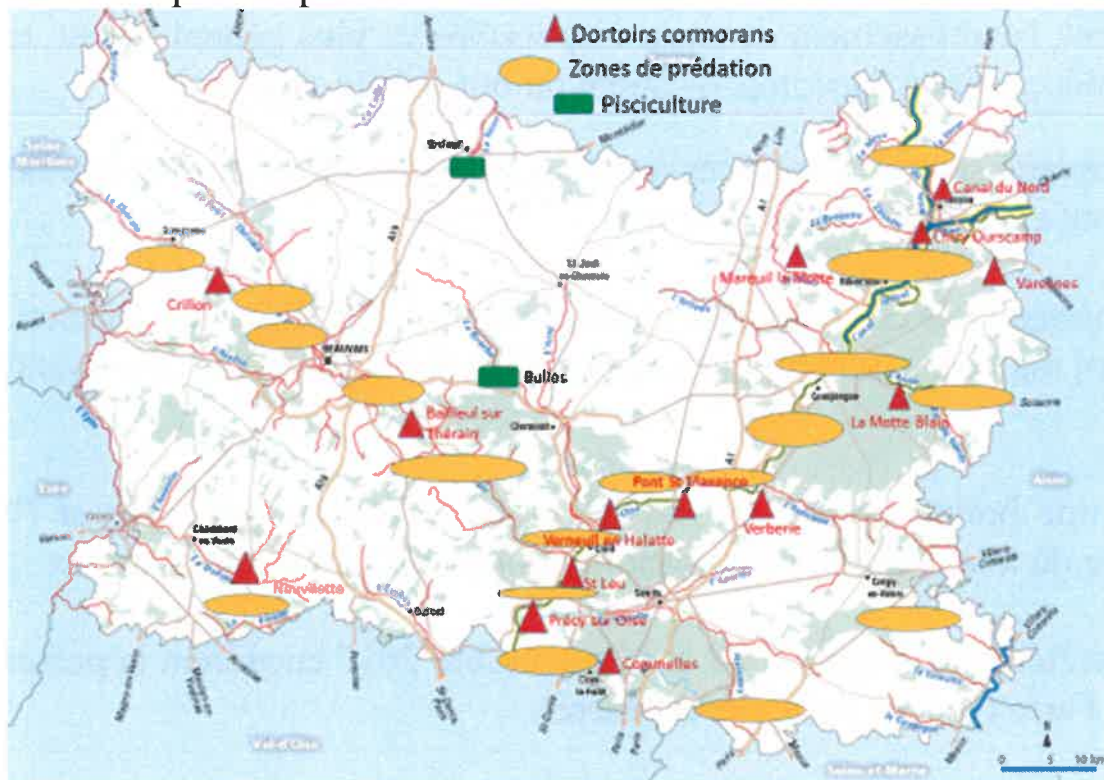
Dortoirs cormorans
Zones de prédation
Pisciculture

Canal du Nord
Chiry Ourscamp
Mareuil la Motte
Varesnes
Crillon
Bulles
Bailleul sur Thérain
La Motte Blain
Pont Ste Maxence
Verberie
Verneuil en Halatte
Neuvillette
St Leu
Précy sur Oise
Coumelles
Beauvais
Clermont
Compiègne
Senlis
Creil
Chantilly
Crépy en Valois
Breteuil
Noyon
Soissons
Oise
Aisne
Somme
Seine-Maritime
Eure
Val-d'Oise
Seine-et-Marne
A1
A16
0 5 10 km